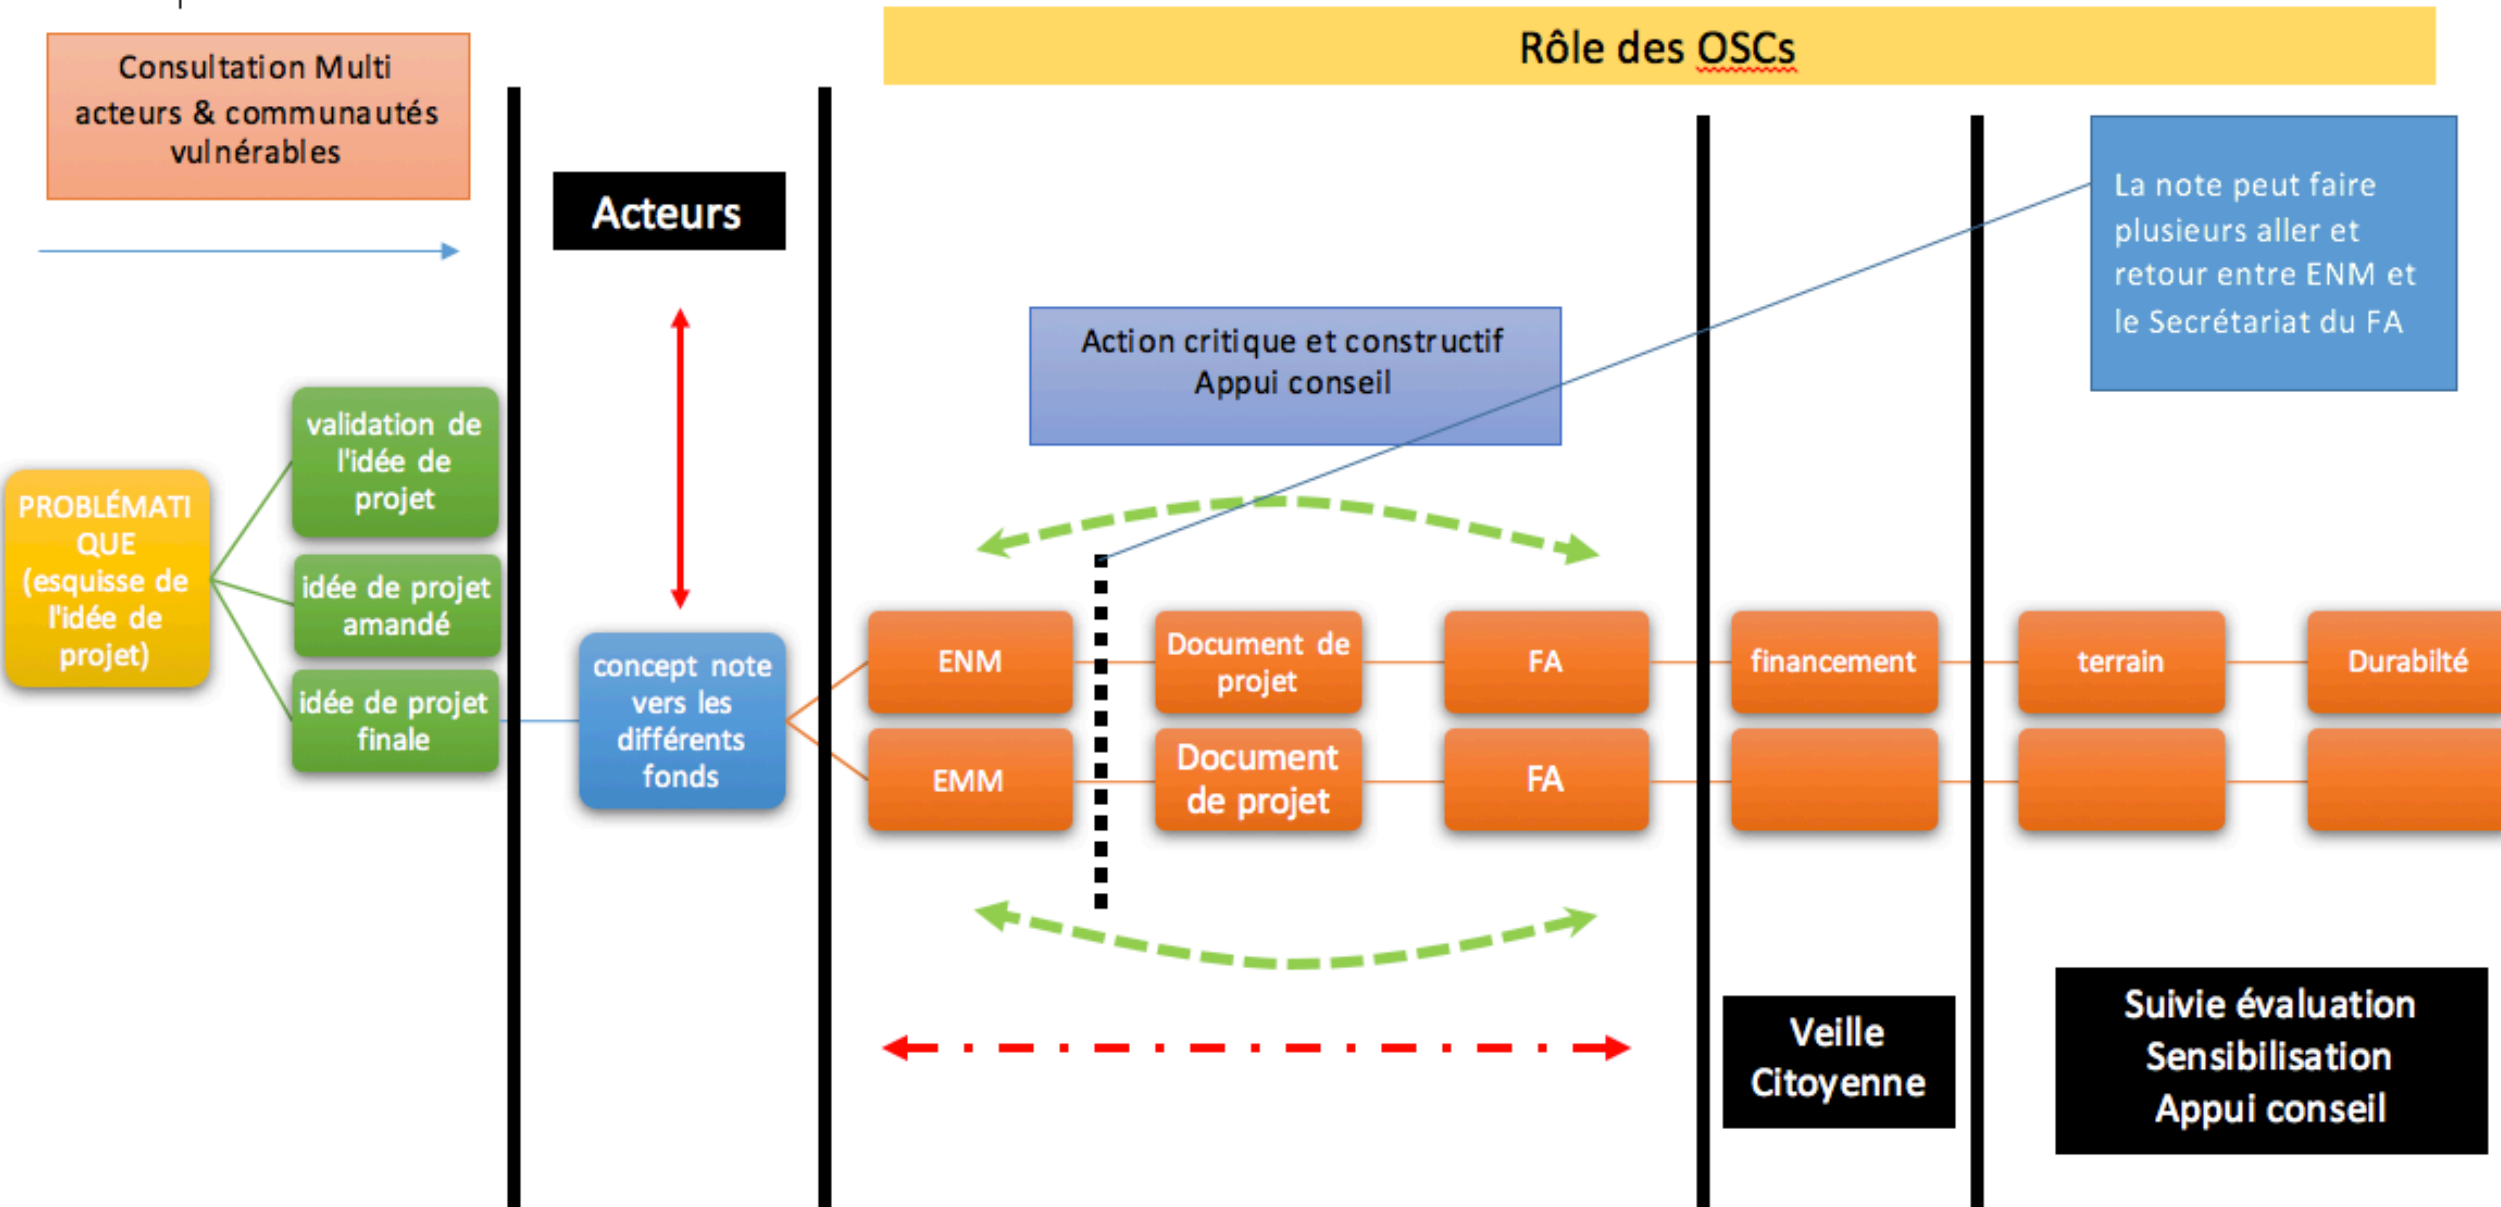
Consultation Multi acteurs & communautés vulnérables

Rôle des OSCs

Acteurs

La note peut faire plusieurs aller et retour entre ENM et le Secrétariat du FA

Action critique et constructif
Appui conseil

PROBLÉMATIQUE (esquisse de l'idée de projet)

validation de l'idée de projet

idée de projet amandé

idée de projet finale

concept note vers les différents fonds

ENM

Document de projet

FA

financement

terrain

Durabilté

EMM

Document de projet

FA

Veille Citoyenne

Suivie évaluation
Sensibilisation
Appui conseil